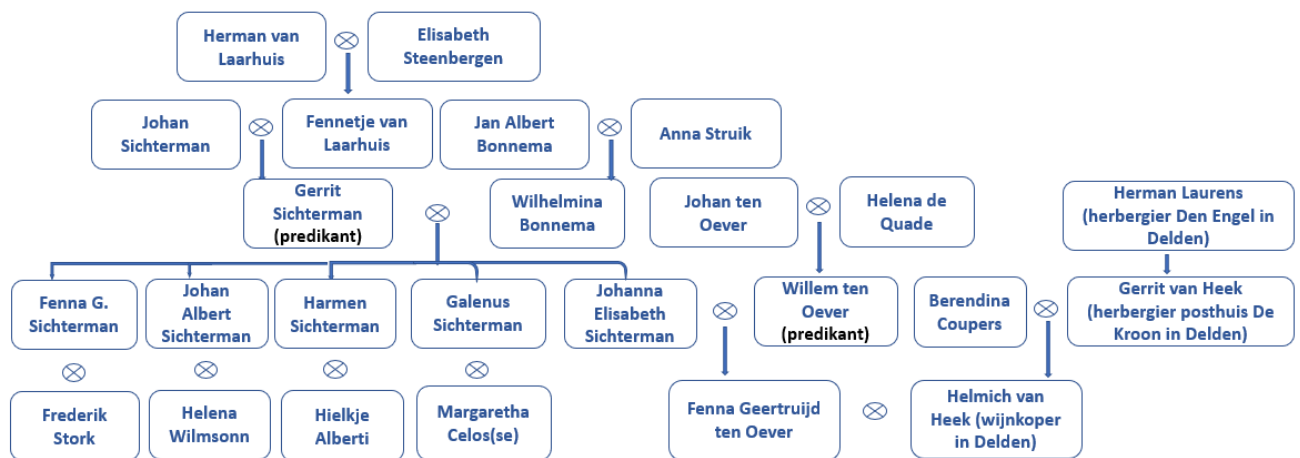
Herman van Laarhuis ⊗ Elisabeth Steenbergen

Johan Sichterman ⊗ Fennetje van Laarhuis

Jan Albert Bonnema ⊗ Anna Struik

Gerrit Sichterman (predikant) ⊗ Wilhelmina Bonnema

Johan ten Oever ⊗ Helena de Quade

Herman Laurens (herbergier Den Engel in Delden)

Fenna G. Sichterman

Johan Albert Sichterman

Harmen Sichterman

Galenus Sichterman

Johanna Elisabeth Sichterman ⊗ Willem ten Oever (predikant)

Berendina Coupers ⊗ Gerrit van Heek (herbergier posthuis De Kroon in Delden)

⊗ Frederik Stork

⊗ Helena Wilmsonn

⊗ Hielkje Alberti

⊗ Margaretha Celos(se)

Fenna Geertruijd ten Oever ⊗ Helmich van Heek (wijnkoper in Delden)